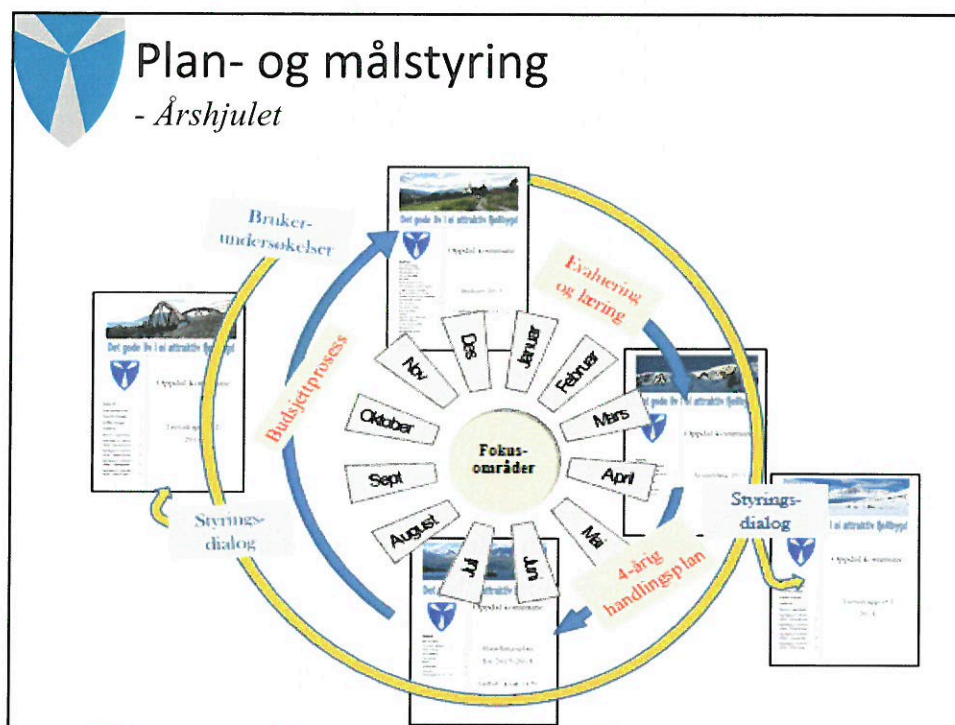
Plan- og målstyring

- Årshjulet

Bruker-undersøkelser

Evaluering og læring

Budsjettprosess

Styrings-dialog

Styrings-dialog

4-årig handlingsplan

Fokus-områder

Des

Januar

Februar

Mars

April

Mai

Juni

Juli

August

Sept

Oktober

Nov

Det gode liv i ei attraktiv fjellbygd

Oppdal kommune

Det gode liv i ei attraktiv fjellbygd

Oppdal kommune

Det gode liv i ei attraktiv fjellbygd

Oppdal kommune

i ei attraktiv fjellbygd

Oppdal kommune

Det gode liv i ei attraktiv

Oppdal kommune

Handlingsplan

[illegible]